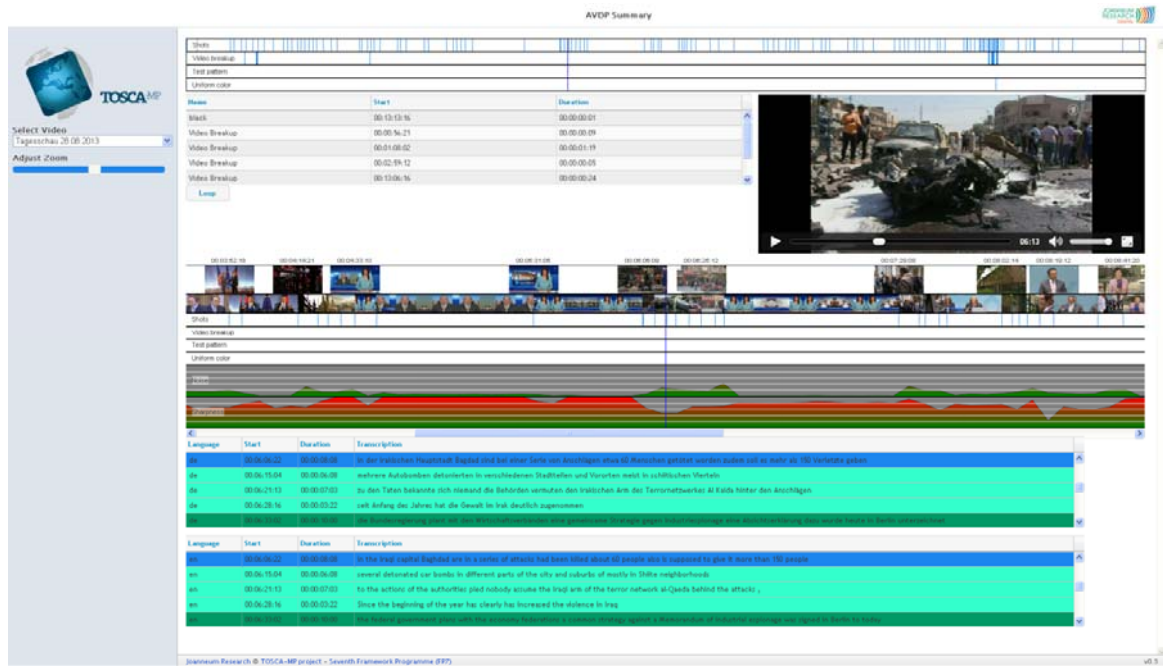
AVDP Summary

JOANNEUM RESEARCH

TOSCA MP

Select Video
Tagesschau 28.08.2013
Adjust Zoom

Shots
Video breakup
Test pattern
Uniform color

| Name | Start | Duration |
|---|---|---|
| black | 00:13:13:16 | 00:00:00:01 |
| Video Breakup | 00:00:56:21 | 00:00:00:09 |
| Video Breakup | 00:01:08:02 | 00:00:01:19 |
| Video Breakup | 00:02:59:12 | 00:00:00:05 |
| Video Breakup | 00:13:06:16 | 00:00:00:24 |

Loop

06:13

00:03:52:18 00:04:14:21 00:04:33:10 00:05:31:08 00:06:06:00 00:06:26:12 00:07:28:08 00:08:02:14 00:08:19:12 00:08:41:20

Shots
Video breakup
Test pattern
Uniform color

| Language | Start | Duration | Transcription |
|---|---|---|---|
| de | 00:06:06:22 | 00:00:08:08 | in der irakischen Hauptstadt Bagdad sind bei einer Serie von Anschlägen etwa 60 Menschen getötet worden außem soll es mehr als 150 Verletzte geben |
| de | 00:06:15:04 | 00:00:06:08 | mehrere Autobomben detonierten in verschiedenen Stadtteilen und Vororten meist in schiitischen Vierteln |
| de | 00:06:21:13 | 00:00:07:03 | zu den Taten bekannte sich niemand die Behörden vermuten den irakischen Arm des Terrornetzwerkes Al Kaida hinter den Anschlägen |
| de | 00:06:28:16 | 00:00:03:22 | seit Anfang des Jahres hat die Gewalt im Irak deutlich zugenommen |
| de | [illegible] | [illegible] | die Bundesregierung plant mit den Wirtschaftsverbänden eine gemeinsame Strategie gegen Industriespionage eine Absichtserklärung dazu wurde heute in Berlin unterzeichnet |

| Language | Start | Duration | Transcription |
|---|---|---|---|
| en | 00:06:06:22 | 00:00:08:08 | in the Iraqi capital Baghdad are in a series of attacks had been killed about 60 people also is supposed to give it more than 150 people |
| en | 00:06:15:04 | 00:00:06:08 | several detonated car bombs in different parts of the city and suburbs of mostly in Shiite neighborhoods |
| en | 00:06:21:13 | 00:00:07:03 | to the actions of the authorities pled nobody accuse the Iraqi arm of the terror network al-Qaeda behind the attacks , |
| en | 00:06:28:16 | 00:00:03:22 | Since the beginning of the year has clearly has increased the violence in Iraq |
| en | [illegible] | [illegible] | the federal government plans with the economy federations a common strategy against a Memorandum of industrial espionage was signed in Berlin to today |

Joanneum Research © TOSCA-MP project - Seventh Framework Programme (FP7)
v0.1